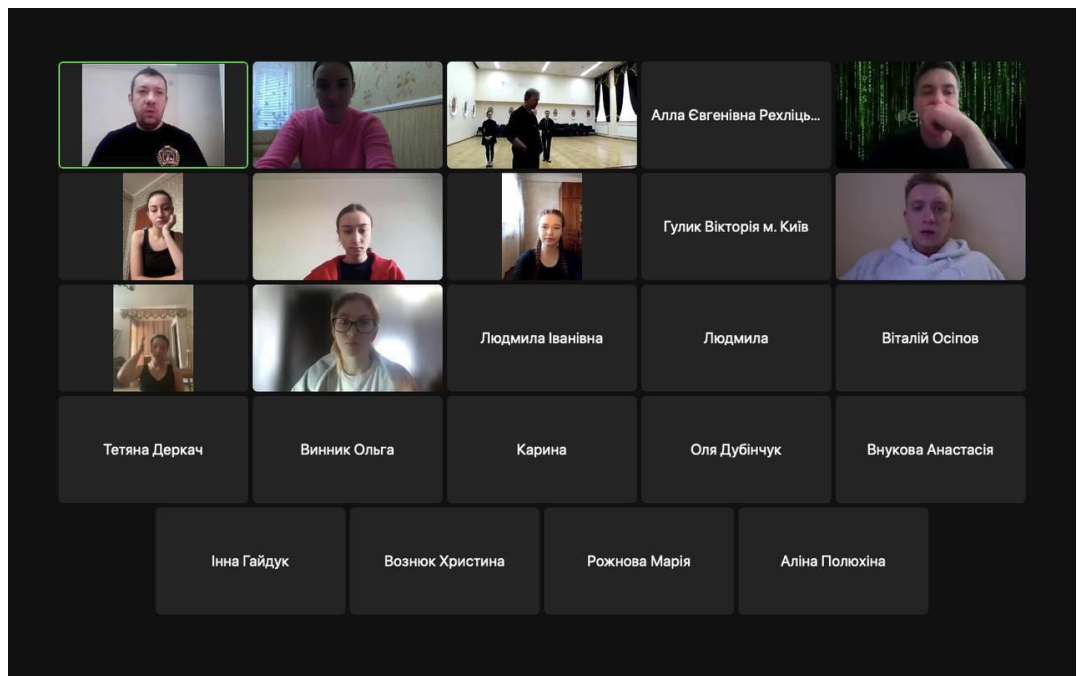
Алла Євгенівна Рехліць...

Гулик Вікторія м. Київ

Людмила Іванівна

Людмила

Віталій Осіпов

Тетяна Деркач

Винник Ольга

Карина

Оля Дубінчук

Внукова Анастасія

Інна Гайдук

Вознюк Христина

Рожнова Марія

Аліна Полюхіна